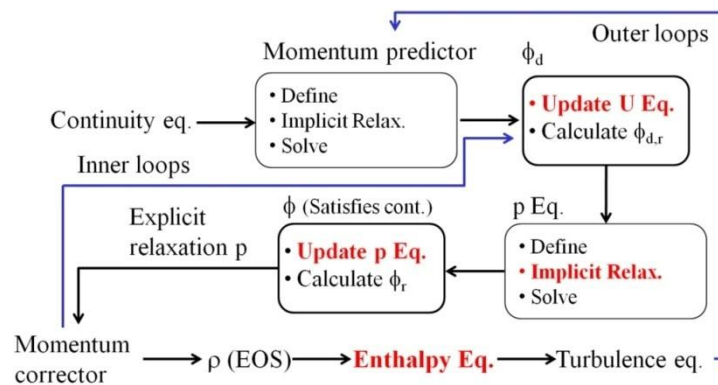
Outer loops

Momentum predictor

$\phi_d$

Continuity eq.

• Define
• Implicit Relax.
• Solve

• Update U Eq.
• Calculate $\phi_{d,r}$

Inner loops

Explicit relaxation p

$\phi$ (Satisfies cont.)

p Eq.

• Update p Eq.
• Calculate $\phi_r$

• Define
• Implicit Relax.
• Solve

Momentum corrector

$\rho$ (EOS)

Enthalpy Eq.

Turbulence eq.